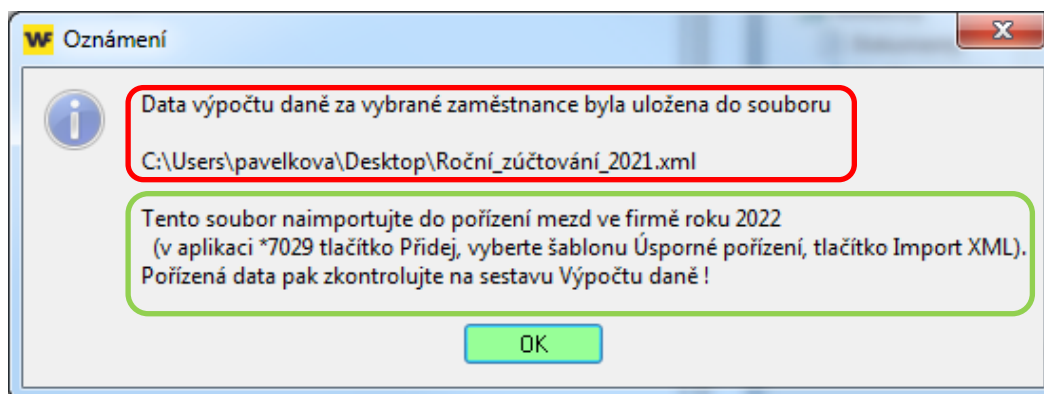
WF Oznámení

Data výpočtu daně za vybrané zaměstnance byla uložena do souboru

C:\Users\pavelkova\Desktop\Roční_zúčtování_2021.xml

Tento soubor naimportujte do pořízení mezd ve firmě roku 2022
(v aplikaci *7029 tlačítko Přidej, vyberte šablonu Úsporné pořízení, tlačítko Import XML).
Pořízená data pak zkontrolujte na sestavu Výpočtu daně !

OK